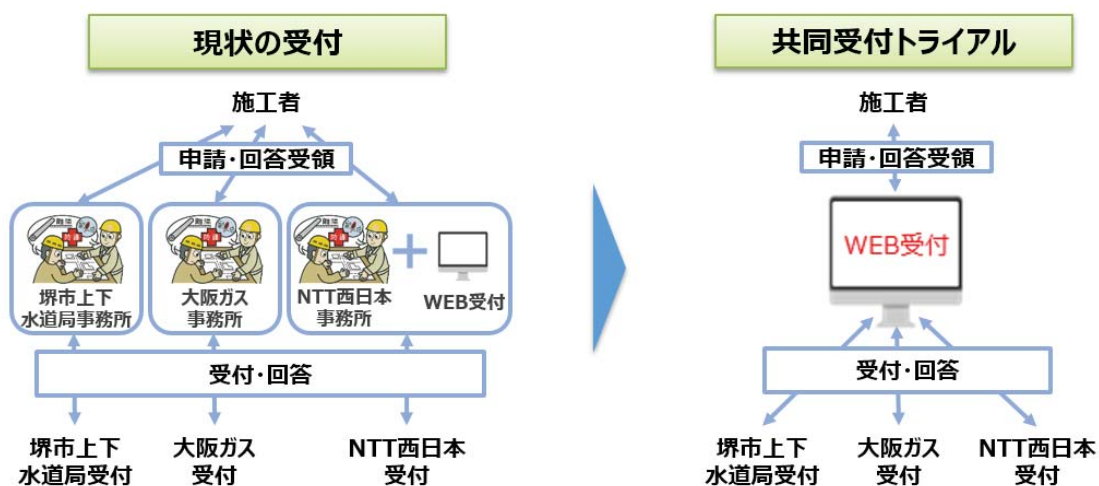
現状の受付

施工者

申請・回答受領

堺市上下水道局事務所

大阪ガス事務所

NTT西日本事務所

WEB受付

受付・回答

堺市上下水道局受付

大阪ガス受付

NTT西日本受付

共同受付トライアル

施工者

申請・回答受領

WEB受付

受付・回答

堺市上下水道局受付

大阪ガス受付

NTT西日本受付